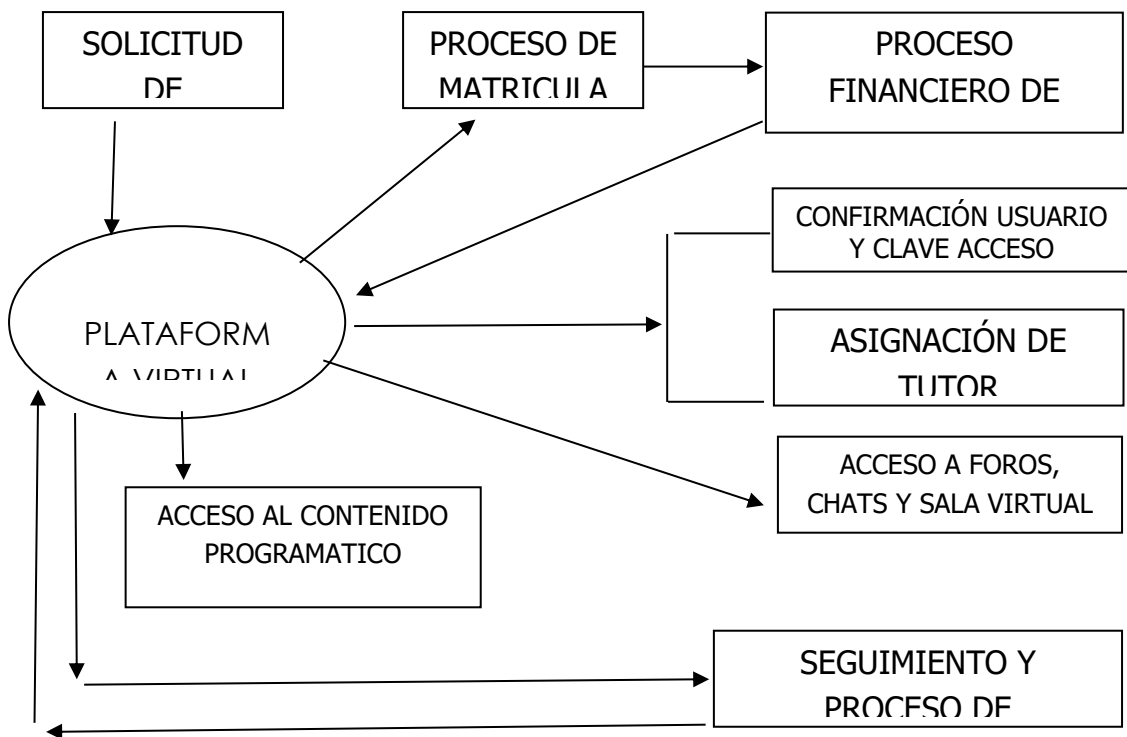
SOLICITUD DE

PROCESO DE MATRICULA

PROCESO FINANCIERO DE

PLATAFORM A VIRTUAL

CONFIRMACIÓN USUARIO Y CLAVE ACCESO

ASIGNACIÓN DE TUTOR

ACCESO A FOROS, CHATS Y SALA VIRTUAL

ACCESO AL CONTENIDO PROGRAMATICO

SEGUIMIENTO Y PROCESO DE